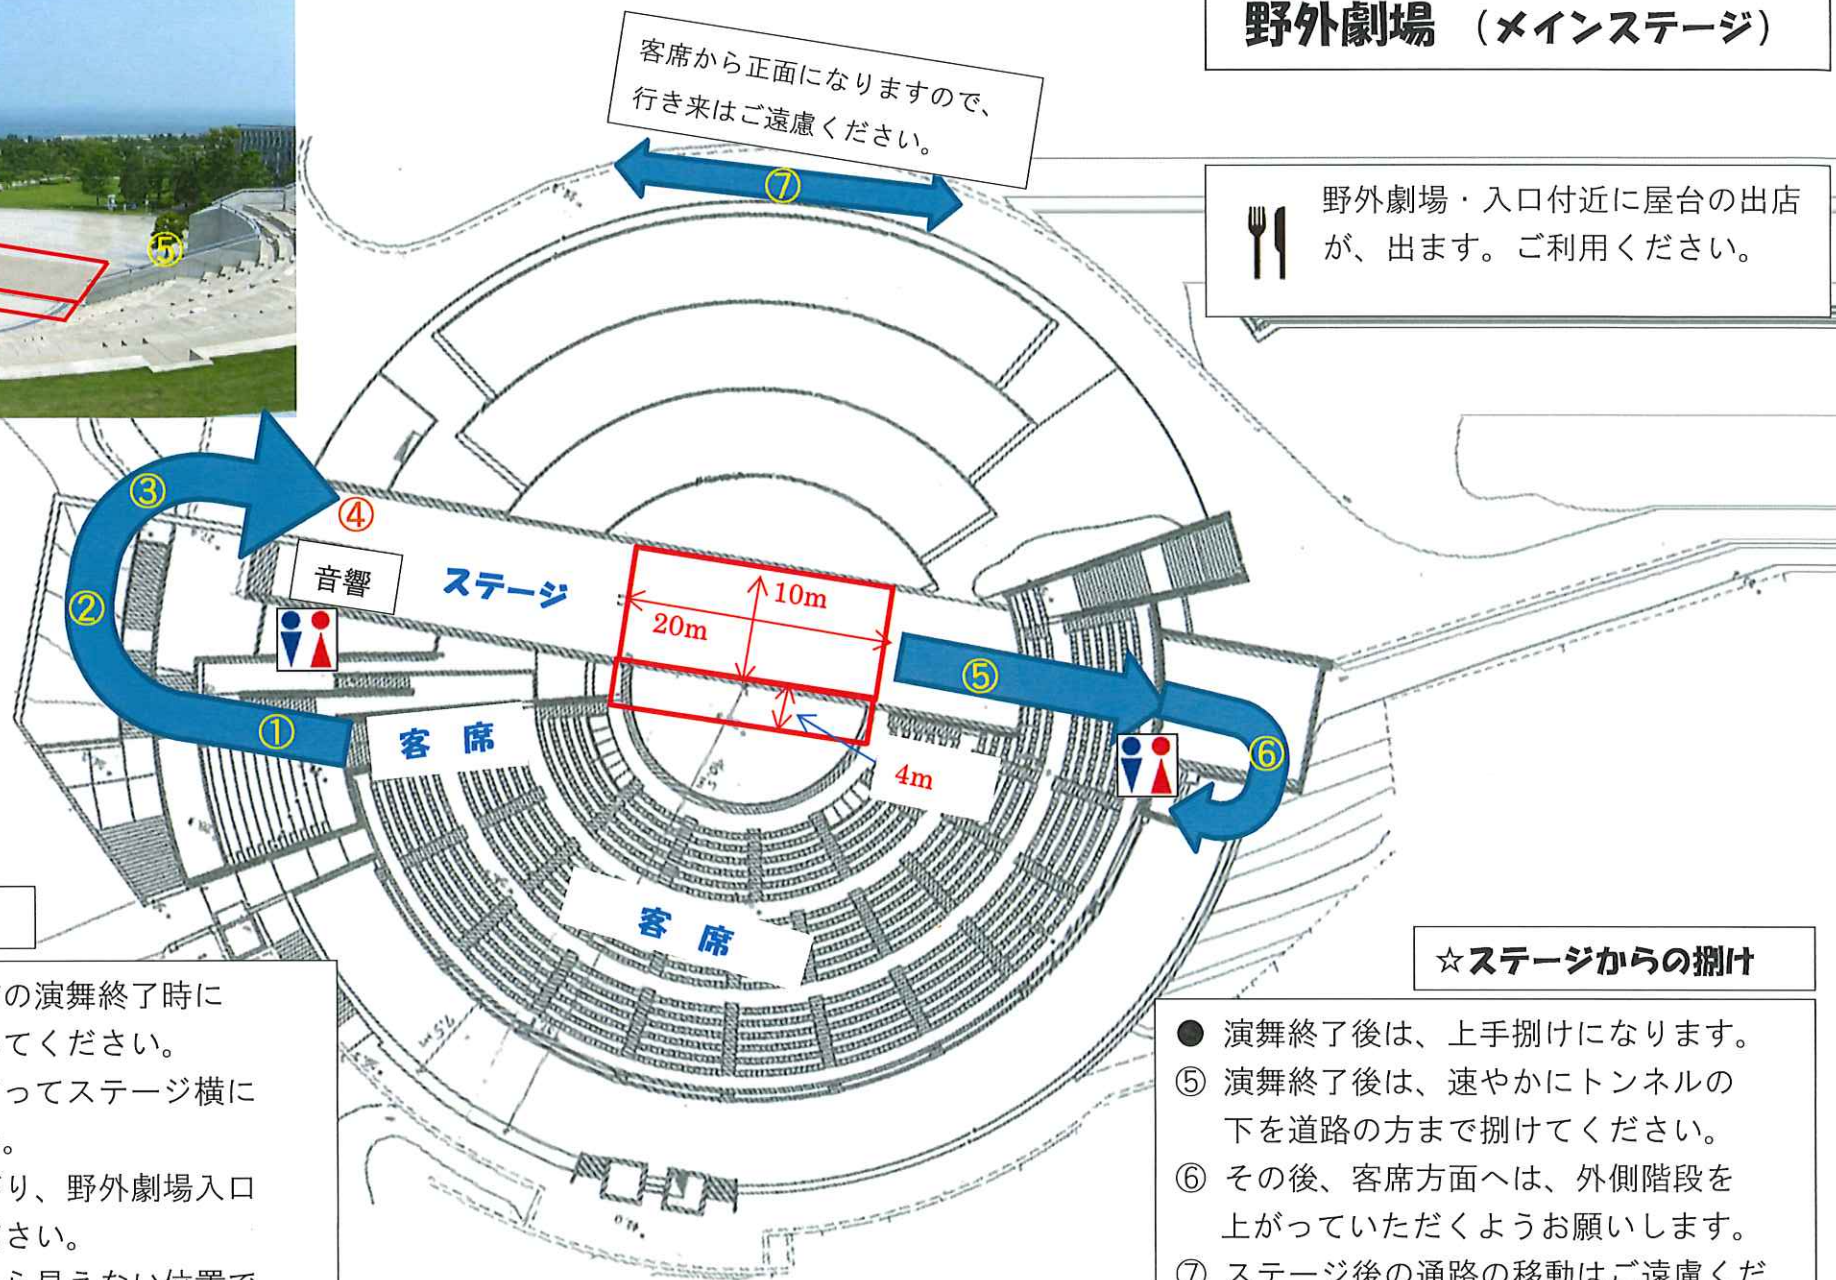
野外劇場 （メインステージ）

客席から正面になりますので、行き来はご遠慮ください。

⑦

野外劇場・入口付近に屋台の出店が、出ます。ご利用ください。

⑤

③

④

②

①

音響

ステージ

10m

20m

4m

⑤

⑥

客 席

客 席

の演舞終了時に
てください。
ってステージ横に
。
り、野外劇場入口
さい。
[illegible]

☆ステージからの捌け

● 演舞終了後は、上手捌けになります。
⑤ 演舞終了後は、速やかにトンネルの下を道路の方まで捌けてください。
⑥ その後、客席方面へは、外側階段を上がっていただくようお願いします。
⑦ ステージ後の通路の移動はご遠慮くだ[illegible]